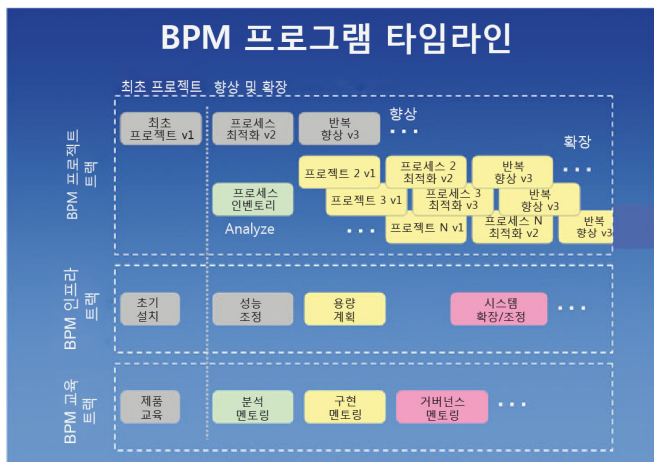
BPM 프로그램 타임라인

최초 프로젝트

향상 및 확장

BPM 프로젝트 트랙

최초 프로젝트 v1

프로세스 최적화 v2

반복 향상 v3

향상

• • •

확장

• • •

프로젝트 2 v1

프로세스 2 최적화 v2

반복 향상 v3

프로세스 인벤토리

프로젝트 3 v1

프로세스 3 최적화 v2

반복 향상 v3

Analyze

• • •

프로젝트 N v1

프로세스 N 최적화 v2

반복 향상 v3

BPM 인프라 트랙

초기 설치

성능 조정

용량 계획

시스템 확장/조정

• • •

BPM 교육 트랙

제품 교육

분석 멘토링

구현 멘토링

거버넌스 멘토링

• • •